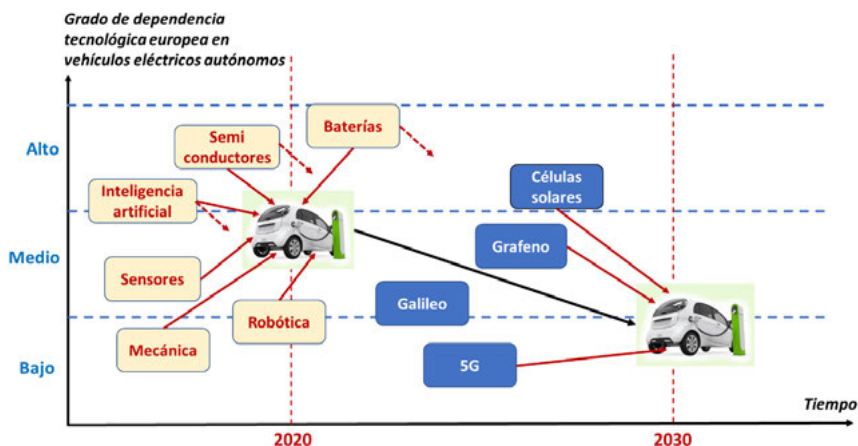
Grado de dependencia tecnológica europea en vehículos eléctricos autónomos

Alto

Medio

Bajo

Semi conductores

Baterías

Inteligencia artificial

Sensores

Mecánica

Robótica

Galileo

Células solares

Grafeno

5G

Tiempo

2020

2030